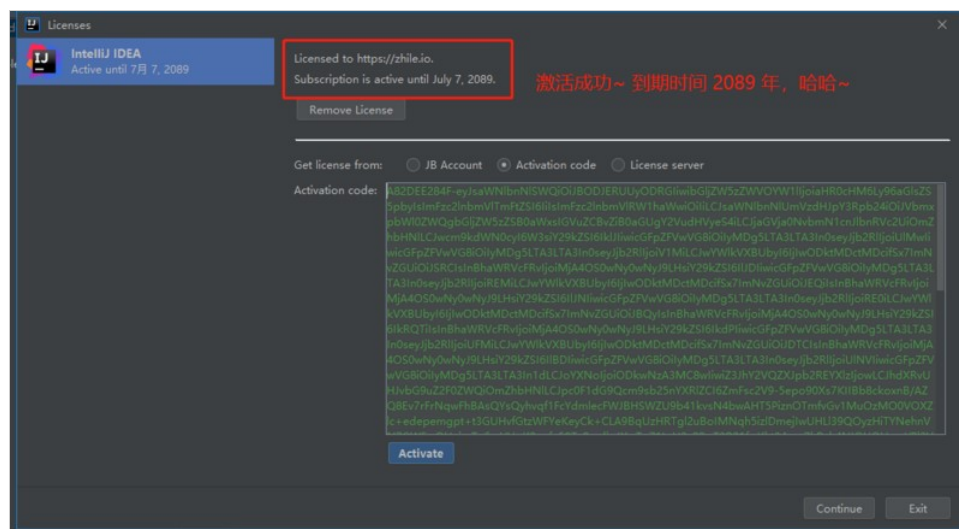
Licenses

IntelliJ IDEA
Active until 7月 7, 2089

Licensed to https://zhile.io.
Subscription is active until July 7, 2089.

激活成功~ 到期时间 2089 年，哈哈~

Remove License

Get license from: JB Account Activation code License server

Activation code: A82DEE284F-eyJsaWNlbnNlSWQiOiJBODJERUUyODRGIiwibGljZW5zZWVOYW1lIjoiaHR0cHM6Ly96aGlsZS5pbyIsImFzc2lnbmVlTmFtZSI6IiIsImFzc2lnbmVlRW1haWwiOiIiLCJsaWNlbnNlUmVzdHJpY3Rpb24iOiJVbmxpbWl0ZWQgbGljZW5zZSB0aWxsIGVuZCBvZiB0aGUgY2VudHVyeS4iLCJjaGVja0NvbmN1cnJlbnRVc2UiOmZhbHNlLCJwcm9kdWN0cyI6W3siY29kZSI6IkIiLCJwYWlkVXBUbyI6IjIwODktMDctMDciLCJleHRlbmRlZCI6dHJ1ZX0seyJjb2RlIjoiUlMwIiwicGFpZFVwVG8iOiIyMDg5LTA3LTA3IiwiZXh0ZW5kZWQiOnRydWV9LHsiY29kZSI6IlJFIiwicGFpZFVwVG8iOiIyMDg5LTA3LTA3In0seyJjb2RlIjoiREMiLCJwYWlkVXBUbyI6IjIwODktMDctMDciLCJleHRlbmRlZCI6dHJ1ZX0seyJjb2RlIjoiREMiLCJwYWlkVXBUbyI6IjIwODktMDctMDciLCJleHRlbmRlZCI6dHJ1ZX0seyJjb2RlIjoiRE0iLCJwYWlkVXBUbyI6IjIwODktMDctMDciLCJleHRlbmRlZCI6dHJ1ZX0seyJjb2RlIjoiRElKQ1Tils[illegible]
Activate

Continue Exit